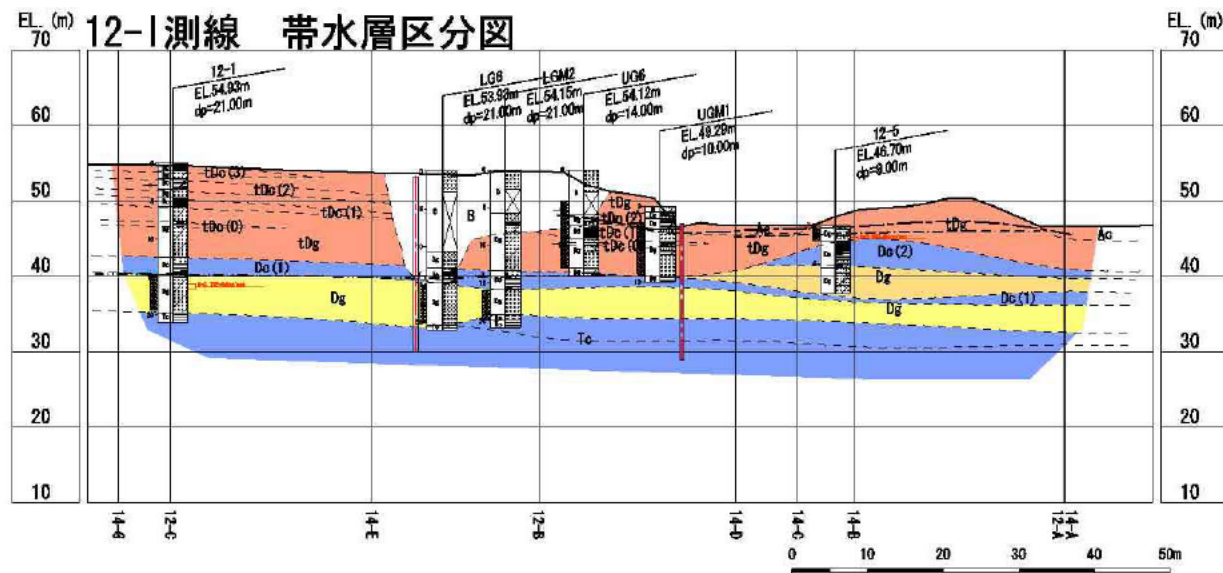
EL. (m)
70

12-1測線 帯水層区分図

EL. (m)
70

60
50
40
30
20
10

60
50
40
30
20
10

12-1
EL.54.93m
dp=21.00m

LG6
EL.53.93m
dp=21.00m

LGM2
EL.54.15m
dp=21.00m

UG6
EL.54.12m
dp=14.00m

UGM1
EL.49.29m
dp=10.00m

12-5
EL.46.70m
dp=9.00m

tDc(3)
tDc(2)
tDc(1)
tDc(0)
tDg
Dc(1)
Dg
B
tDg
tDc(2)
tDc(1)
tDc(0)
Ac
tDg
tDg
Ac
Dc(2)
Dg
Dc(1)
Dg
Tc

14-6
12-C
14-E
12-B
14-D
14-C
14-B
14-A
12-A

0
10
20
30
40
50m